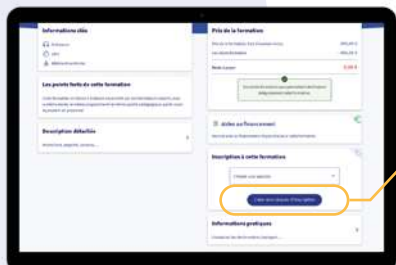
Informations clés

Les points forts de cette formation

Description détaillée

Prix de la formation

Reste à payer

Aides au financement

Inscription à cette formation

Créer mon dossier d'inscription

Informations pratiques